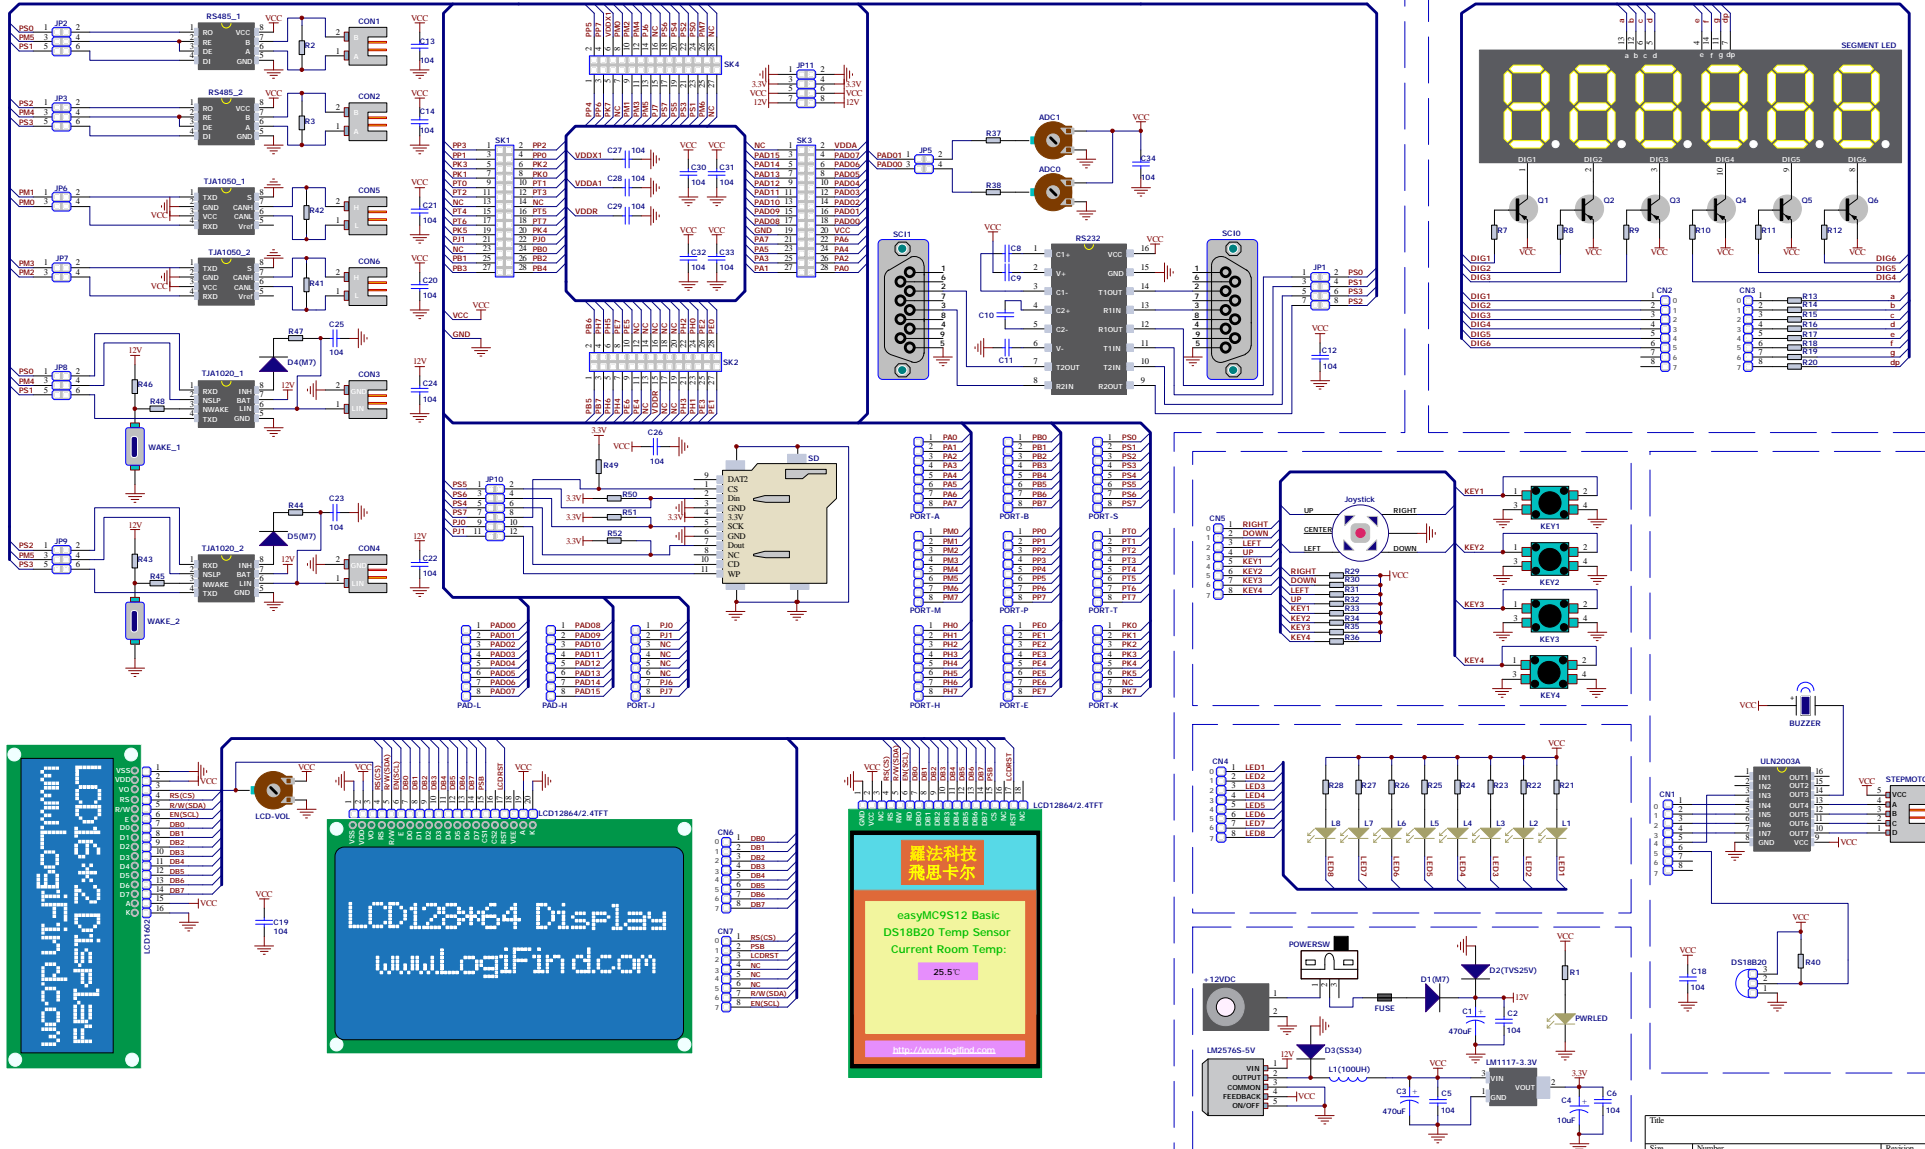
RS485_1
PS0 PM5 PS1
JP2
RO RE DE DI
VCC B A GND
VCC
R2
CON1
C13 104
RS485_2
PS2 PM4 PS3
JP3
CON2
R3
C14 104
TJA1050_1
PM1 PM0
JP6
TXD GND VCC RXD
S CANH CANL Vref
R42
CON5
C21 104
TJA1050_2
PM3 PM2
JP7
R41
CON6
C20 104
R47
C25 104
D4(M7)
12V
R46
R48
PS0 PM4 PS1
JP8
TJA1020_1
RXD NSLP NWAKE TXD
INH BAT LIN GND
CON3
C24 104
WAKE_1
R44
C23 104
D5(M7)
R43
R45
PS2 PM5 PS3
JP9
TJA1020_2
CON4
C22 104
WAKE_2
SK4
SK1
SK3
SK2
JP11
3.3V VCC 12V
VDDX1 VDDA1 VDDR
C27 104 C28 104 C29 104
C30 104 C31 104 C32 104 C33 104
PADO1 PADO0
JP5
R37 R38
ADC1 ADC0
C34 104
SCI1
SCI0
RS232
C8 C9 C10 C11
C1+ V+ C1- C2+ C2- V- T2OUT R2IN
VCC GND T1OUT R1IN R1OUT T1IN T2IN R2OUT
JP1
PS0 PS1 PS3 PS2
C12 104
SEGMENT LED
DIG1 DIG2 DIG3 DIG4 DIG5 DIG6
Q1 Q2 Q3 Q4 Q5 Q6
R7 R8 R9 R10 R11 R12
CN2 CN3
R13 R14 R15 R16 R17 R18 R19 R20
a b c d e f g dp
3.3V VCC C26 104
R49
R50 R51 R52
JP10
PS5 PS6 PS4 PS7 PJ0 PJ1
SD
DAT2 CS Din GND 3.3V SCK GND Dout NC CD WP
PORT-A PORT-B PORT-S
PORT-M PORT-P PORT-T
PORT-H PORT-E PORT-K
PAD-L PAD-H PORT-J
Joystick
UP RIGHT CENTER LEFT DOWN
CN5
RIGHT DOWN LEFT UP KEY1 KEY2 KEY3 KEY4
R29 R30 R31 R32 R33 R34 R35 R36
KEY1 KEY2 KEY3 KEY4
BUZZER
CN4
LED1 LED2 LED3 LED4 LED5 LED6 LED7 LED8
R28 R27 R26 R25 R24 R23 R22 R21
L8 L7 L6 L5 L4 L3 L2 L1
CN1
ULN2003A
STEPMOTOR
VSS VDD VO RS R/W E D0 D1 D2 D3 D4 D5 D6 D7 A K
LCD1602
LCD-VOL
LCD16*2 Display
www.LogiFind.com
RS(CS) R/W(SDA) EN(SCL) DB0 DB1 DB2 DB3 DB4 DB5 DB6 DB7
C19 104
LCD12864/2.4TFT
LCD128*64 Display
www.LogiFind.com
CN6
CN7
LCDRST PSB
羅法科技
飛思卡尔
easyMC9S12 Basic
DS18B20 Temp Sensor
Current Room Temp:
25.5℃
http://www.logifind.com
POWERSW
+12VDC
FUSE
D1(M7)
D2(TVS25V)
C1 470uF C2 104
R1
PWRLED
LM2576S-5V
VIN OUTPUT COMMON FEEDBACK ON/OFF
D3(SS34)
L1(100UH)
C3 470uF C5 104
LM1117-3.3V
VIN VOUT GND
C4 10uF C6 104
C18 104
DS18B20
R40
Title
Size Number Revision